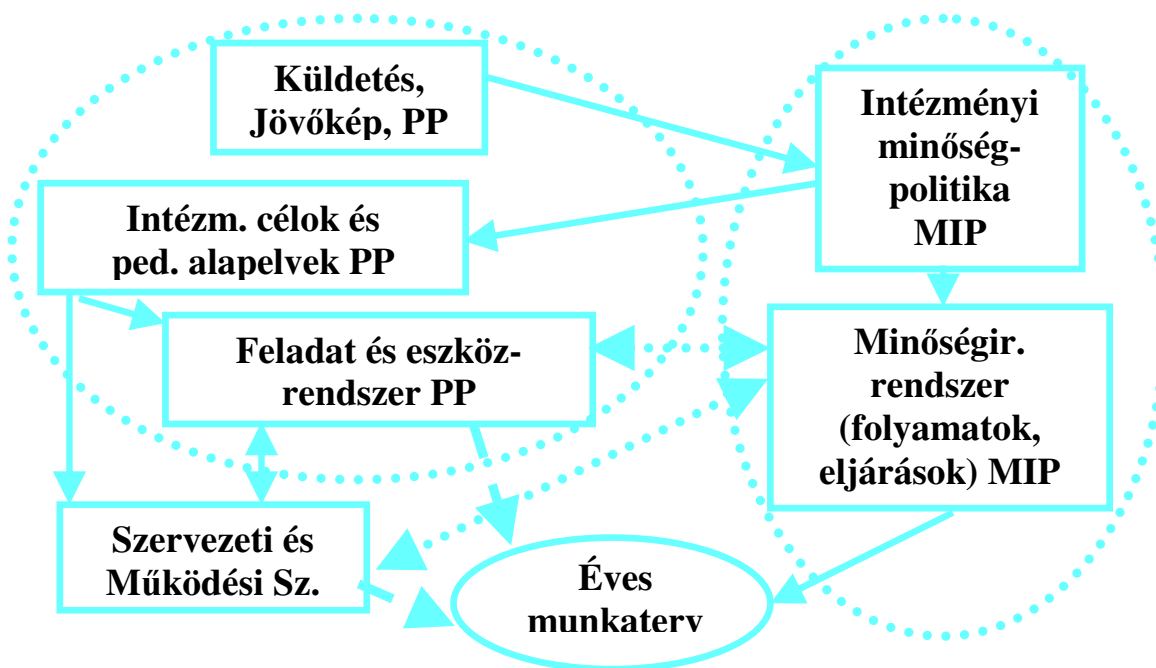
Küldetés, Jövőkép, PP

Intézményi minőség-politika MIP

Intézm. célok és ped. alapelvek PP

Feladat és eszköz-rendszer PP

Minőségir. rendszer (folyamatok, eljárások) MIP

Szervezeti és Működési Sz.

Éves munkaterv